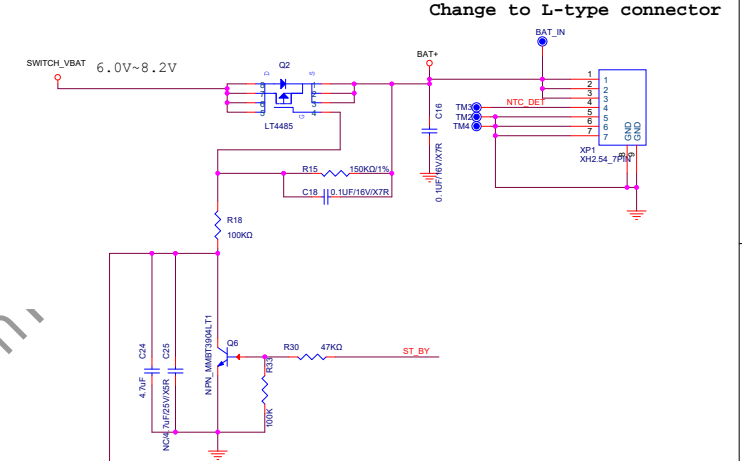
Change to L-type connector

SWITCH_VBAT 6.0V~8.2V

Q2
D D
LT4485

BAT+

BAT_IN

NTC_DET

TM3
TM2
TM4

1
2
3
4
5
6
7

1
2
3
4
5
6
7

GND
GND

XP1
XH2.54_7PIN

C16
0.1UF/16V/X7R

R15 150KΩ/1%

C18 0.1UF/16V/X7R

R18
100KΩ

C24
4.7uF

C25
NC/4.7uF/25V/X5R

Q6
NPN_MMBT3904LT1

R30 47KΩ

ST_BY

R33
100K